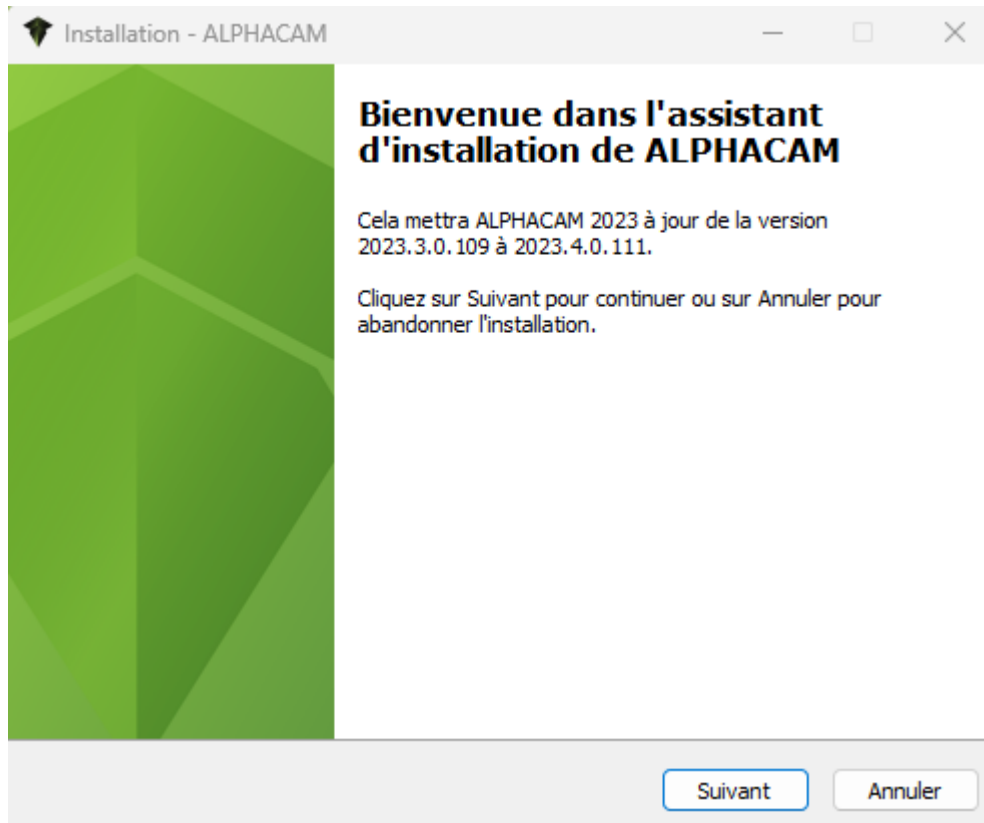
Installation - ALPHACAM

Bienvenue dans l'assistant d'installation de ALPHACAM

Cela mettra ALPHACAM 2023 à jour de la version 2023.3.0.109 à 2023.4.0.111.

Cliquez sur Suivant pour continuer ou sur Annuler pour abandonner l'installation.

Suivant
Annuler